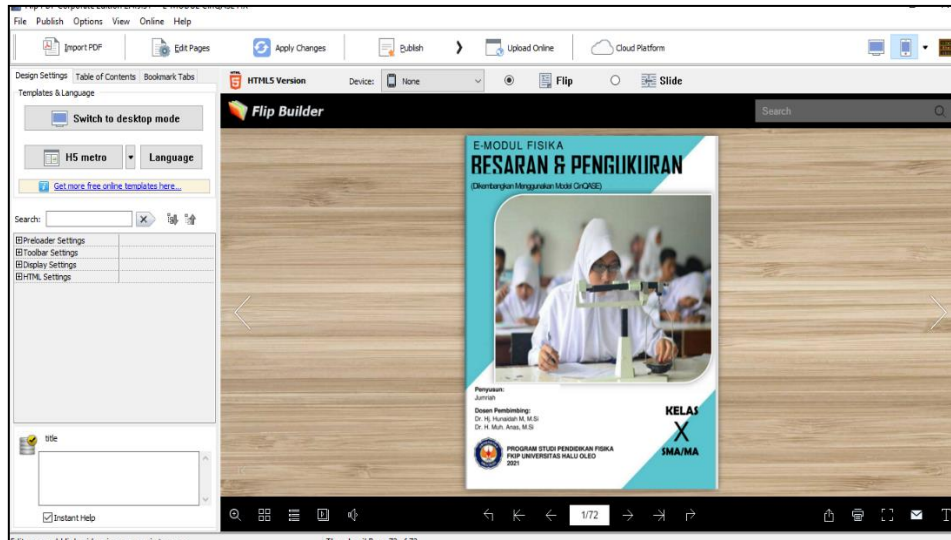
File Publish Options View Online Help

Import PDF | Edit Pages | Apply Changes | Publish | Upload Online | Cloud Platform

Design Settings | Table of Contents | Bookmark Tabs

Templates & Language

Switch to desktop mode

H5 metro | Language

Get more free online templates here...

Search:

⊞Preloader Settings
⊞Toolbar Settings
⊞Display Settings
⊞HTML Settings

title

Instant Help

HTML5 Version | Device: None | Flip | Slide

Flip Builder

Search

E-MODUL FISIKA
BESARAN & PENGUKURAN
(Dikembangkan Menggunakan Model OrIQASE)

Penyusun:
Jumriah

Dosen Pembimbing:
Dr. Hj. Hunaidah M, M.Si
Dr. H. Muh. Anas, M.Si

KELAS
X
SMA/MA

PROGRAM STUDI PENDIDIKAN FISIKA
FKIP UNIVERSITAS HALU OLEO
2021

1/72